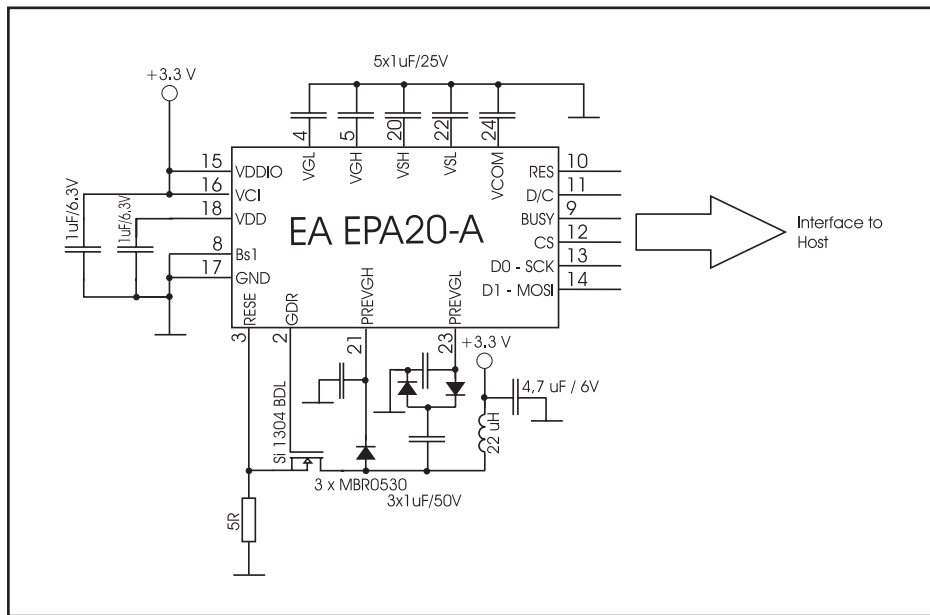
+3.3 V

5x1uF/25V

4 VGL
5 VGH
20 VSH
22 VSL
24 VCOM

15 VDDIO
16 VCI
18 VDD
8 Bs1
17 GND

1uF/6.3V
1uF/6.3V

EA EPA20-A

RES 10
D/C 11
BUSY 9
CS 12
D0 - SCK 13
D1 - MOSI 14

Interface to Host

RESE 3
GDR 2
PREVGH 21
PREVGL 23

+3.3 V

4,7 uF / 6V

22 uH

SI 1304 BDL

3 x MBR0530

3x1uF/50V

5R